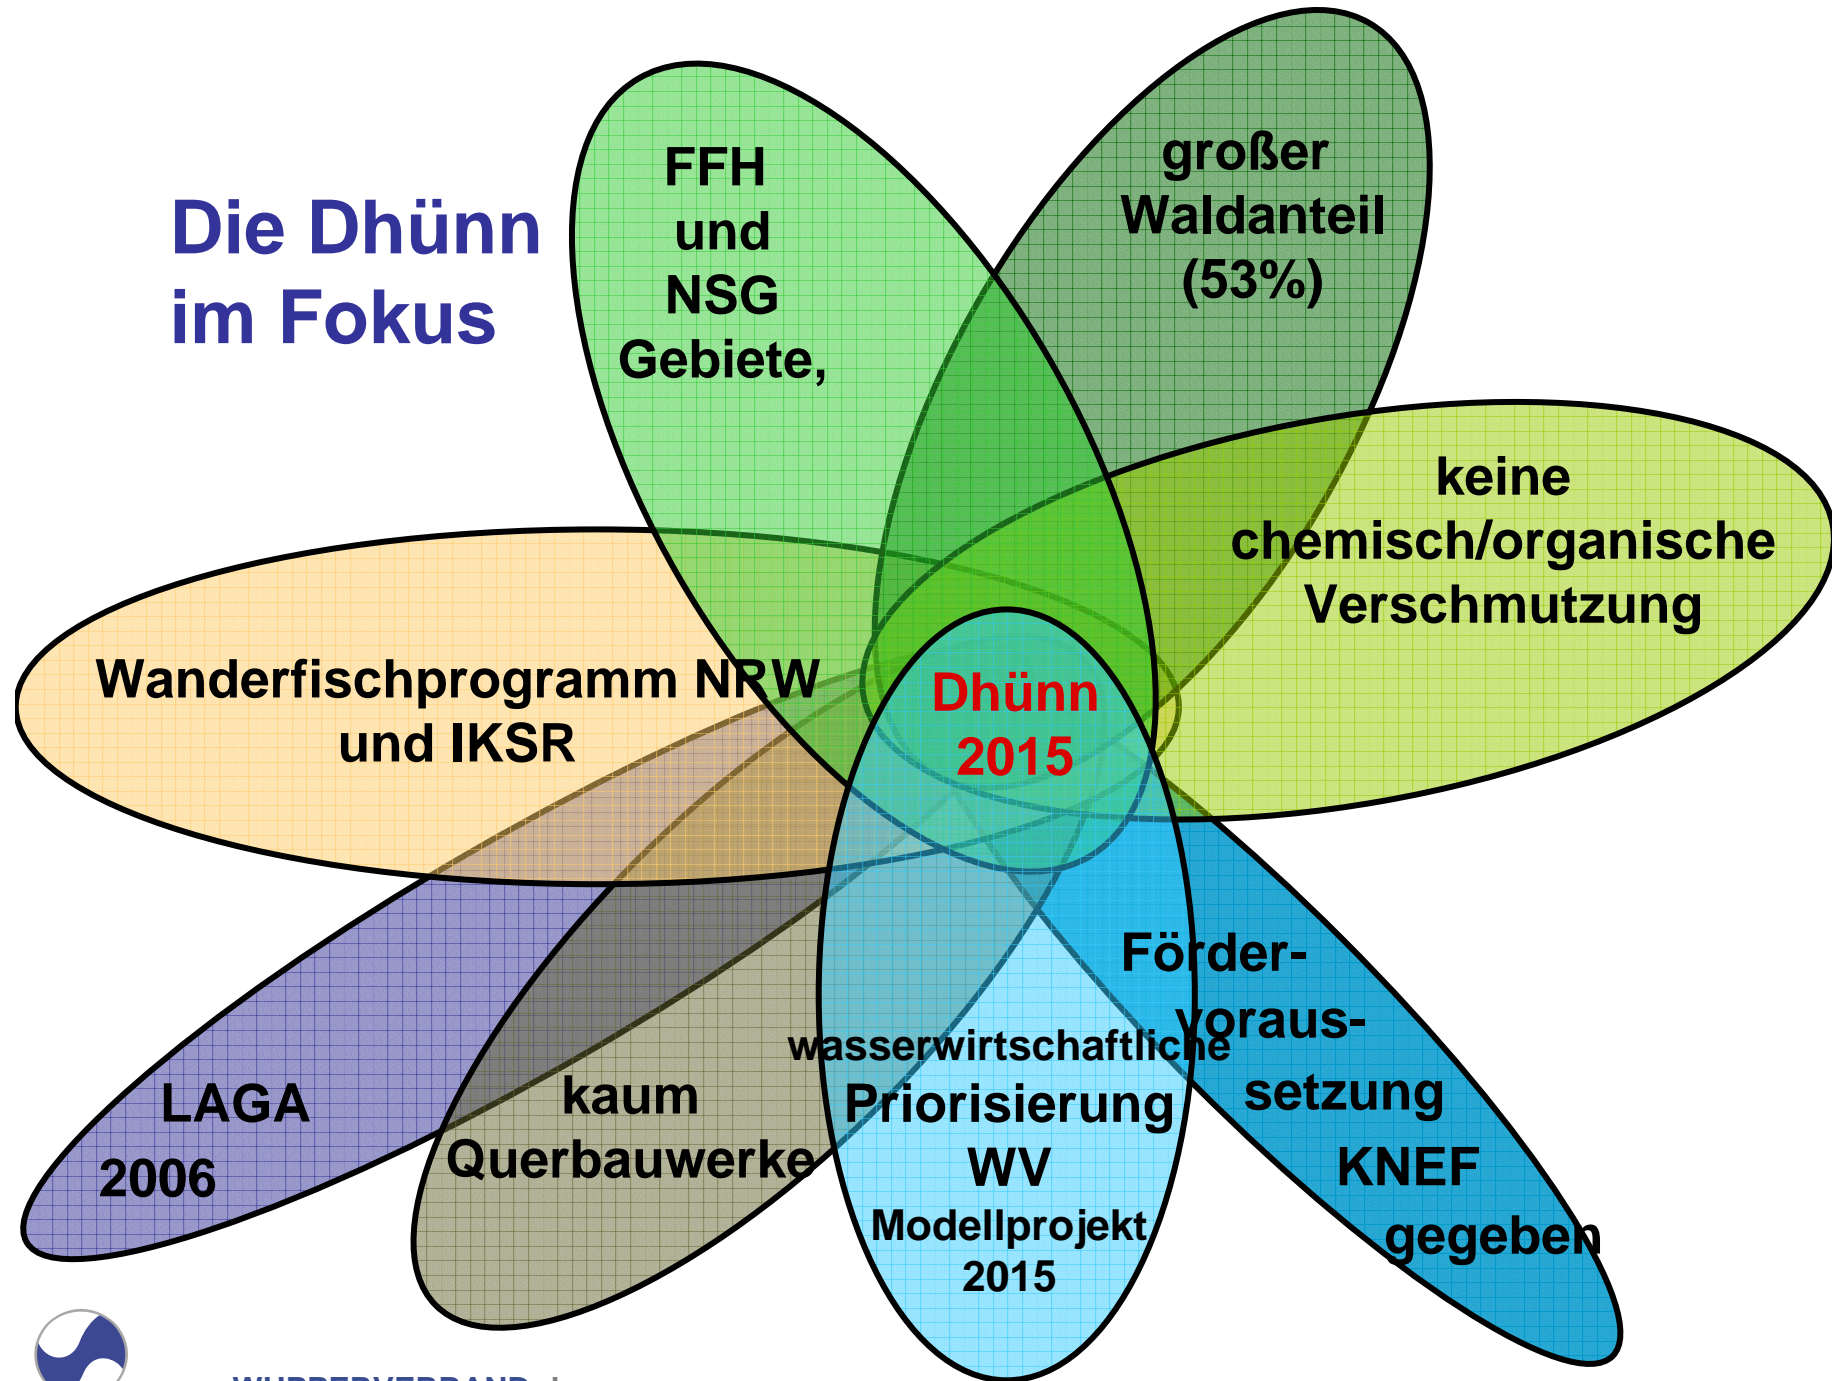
Die Dhünn im Fokus

FFH und NSG Gebiete,

großer Waldanteil (53%)

keine chemisch/organische Verschmutzung

Wanderfischprogramm NRW und IKSR

Dhünn 2015

Förder-voraus-setzung KNEF gegeben

wasserwirtschaftliche Priorisierung WV Modellprojekt 2015

kaum Querbauwerke

LAGA 2006

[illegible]